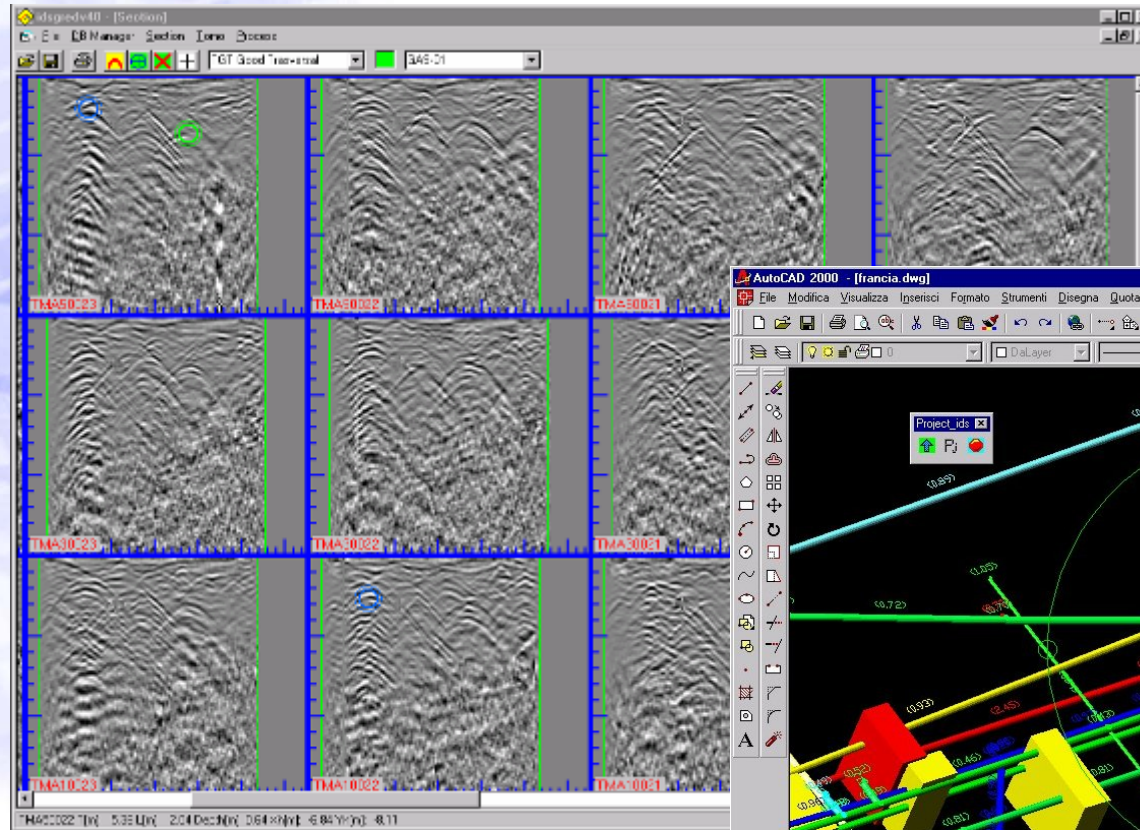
idsgredv40 - [Section]
File DB Manager Section Tomo Process
GT Good Trasversal
BAS-01
TMA50023
TMA50022
TMA50021
TMA30023
TMA30022
TMA30021
TMA10023
TMA10022
TMA10021
TMA50022 T[m]: 5.35 L[m]: 2.04 Depth[m]: 0.64 X[m]: -6.84 Y[m]: -8.11
AutoCAD 2000 - [francia.dwg]
File Modifica Visualizza Inserisci Formato Strumenti Disegna Quota
0
DaLayer
Project_ids
Pj
(0.89)
(1.05)
(0.72)
(0.70)
(0.93)
(2.45)
(0.46)
(0.52)
(0.96)
(0.81)
(0.81)